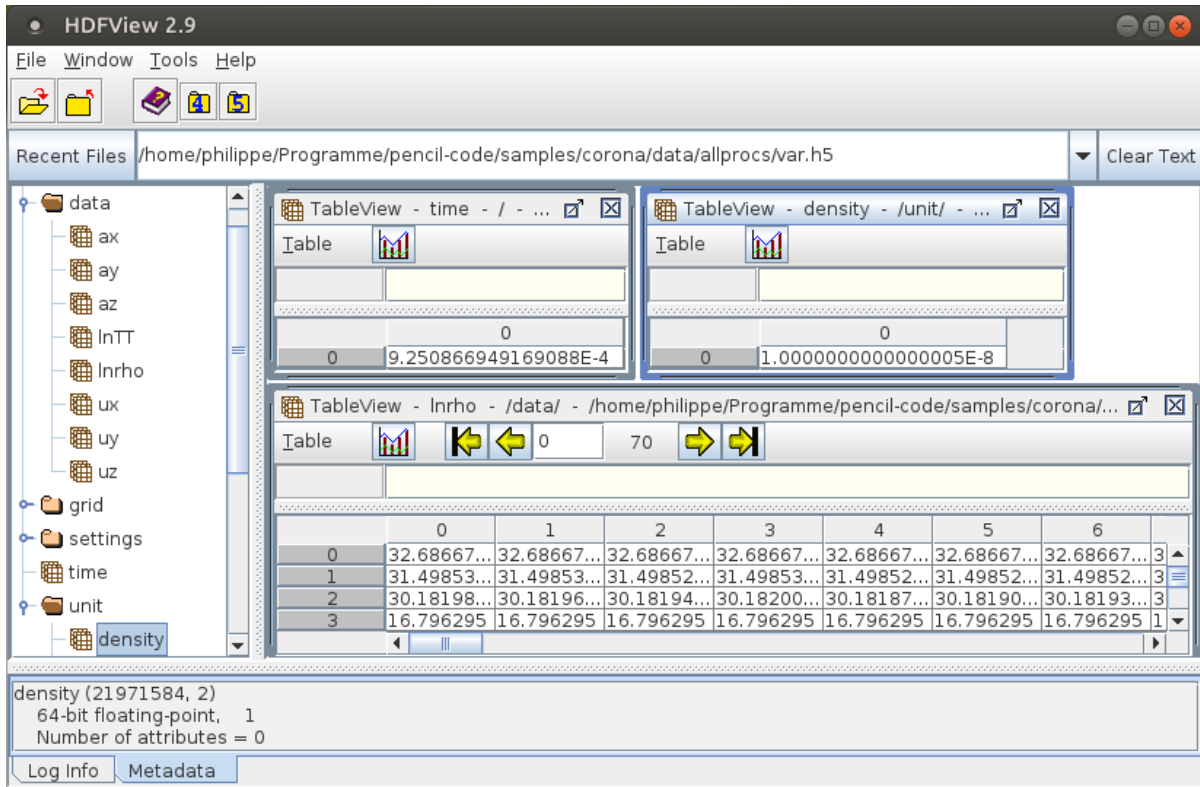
HDFView 2.9

File Window Tools Help

Recent Files /home/philippe/Programme/pencil-code/samples/corona/data/allprocs/var.h5 Clear Text

data
ax
ay
az
lnTT
lnrho
ux
uy
uz
grid
settings
time
unit
density

TableView - time - / - ...

Table

| | 0 |
|---|---|
| 0 | 9.250866949169088E-4 |

TableView - density - /unit/ - ...

Table

| | 0 |
|---|---|
| 0 | 1.0000000000000005E-8 |

TableView - lnrho - /data/ - /home/philippe/Programme/pencil-code/samples/corona/...

Table 0 70

| | 0 | 1 | 2 | 3 | 4 | 5 | 6 | |
|---|---|---|---|---|---|---|---|---|
| 0 | 32.68667... | 32.68667... | 32.68667... | 32.68667... | 32.68667... | 32.68667... | 32.68667... | 3 |
| 1 | 31.49853... | 31.49853... | 31.49852... | 31.49853... | 31.49852... | 31.49852... | 31.49852... | 3 |
| 2 | 30.18198... | 30.18196... | 30.18194... | 30.18200... | 30.18187... | 30.18190... | 30.18193... | 3 |
| 3 | 16.796295 | 16.796295 | 16.796295 | 16.796295 | 16.796295 | 16.796295 | 16.796295 | 1 |

density (21971584, 2)
64-bit floating-point, 1
Number of attributes = 0

Log Info Metadata